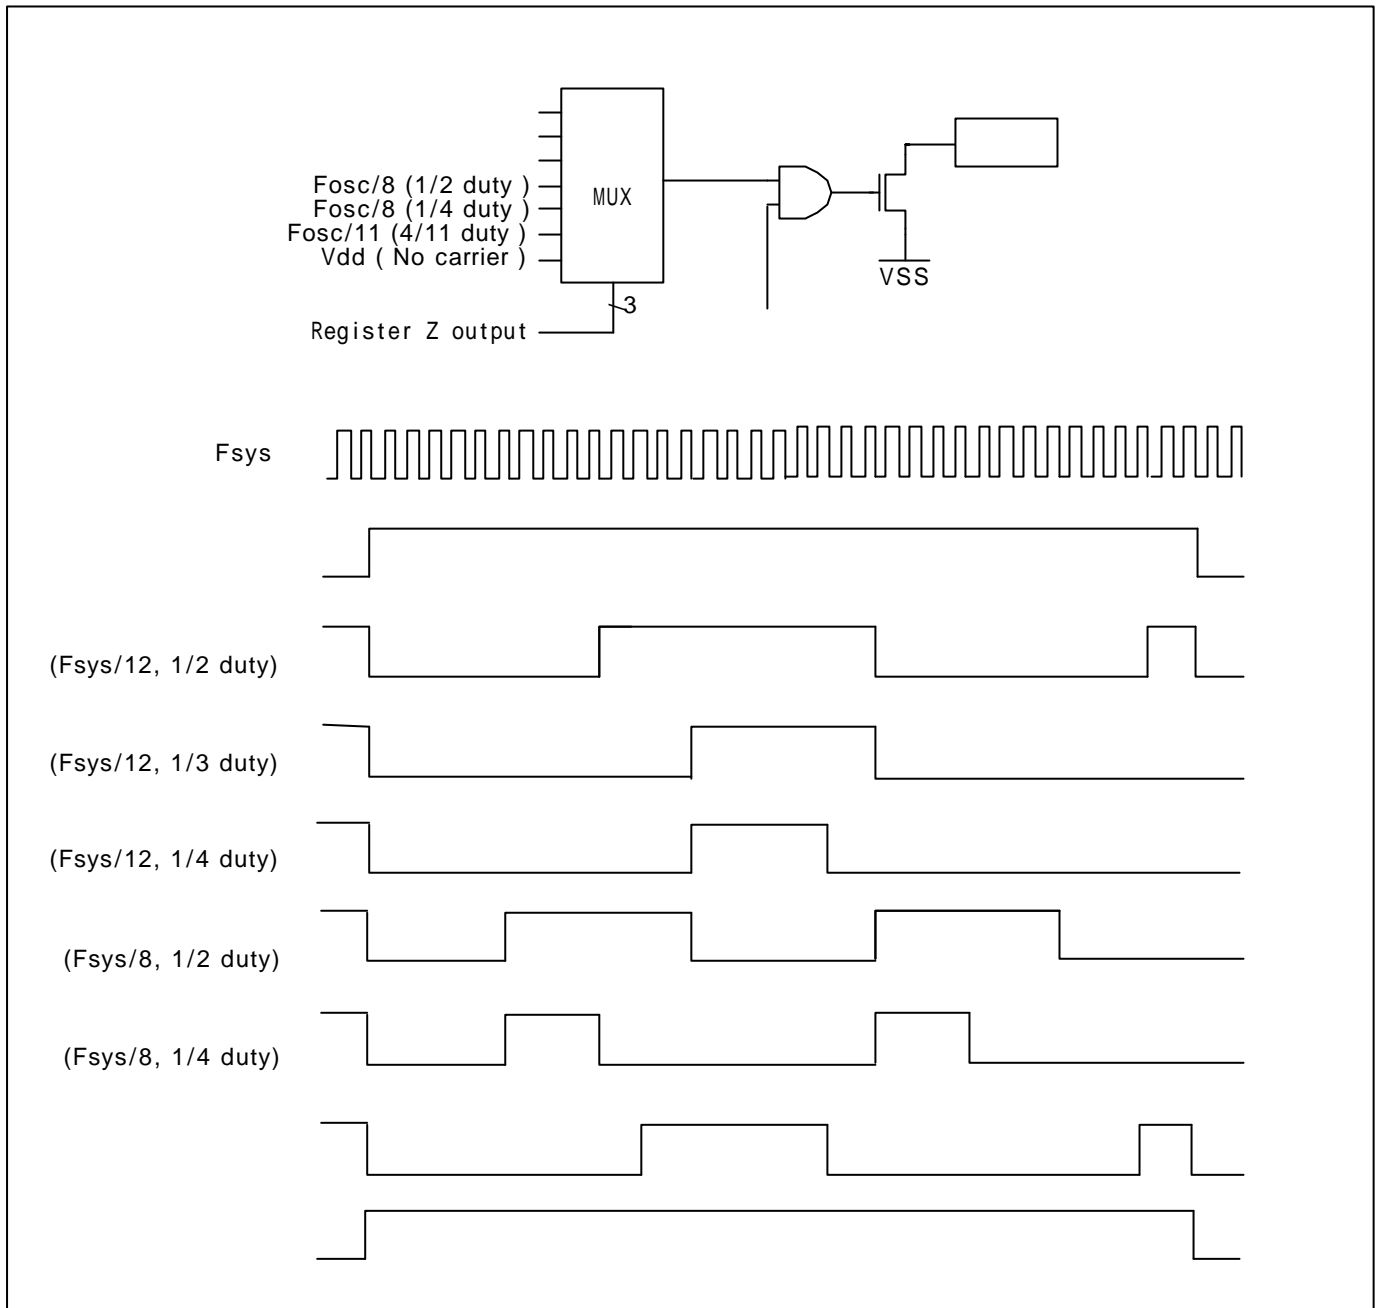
Fosc/8 (1/2 duty )
Fosc/8 (1/4 duty )
Fosc/11 (4/11 duty )
Vdd ( No carrier )

MUX

3

Register Z output

VSS

Fsys

(Fsys/12, 1/2 duty)

(Fsys/12, 1/3 duty)

(Fsys/12, 1/4 duty)

(Fsys/8, 1/2 duty)

(Fsys/8, 1/4 duty)